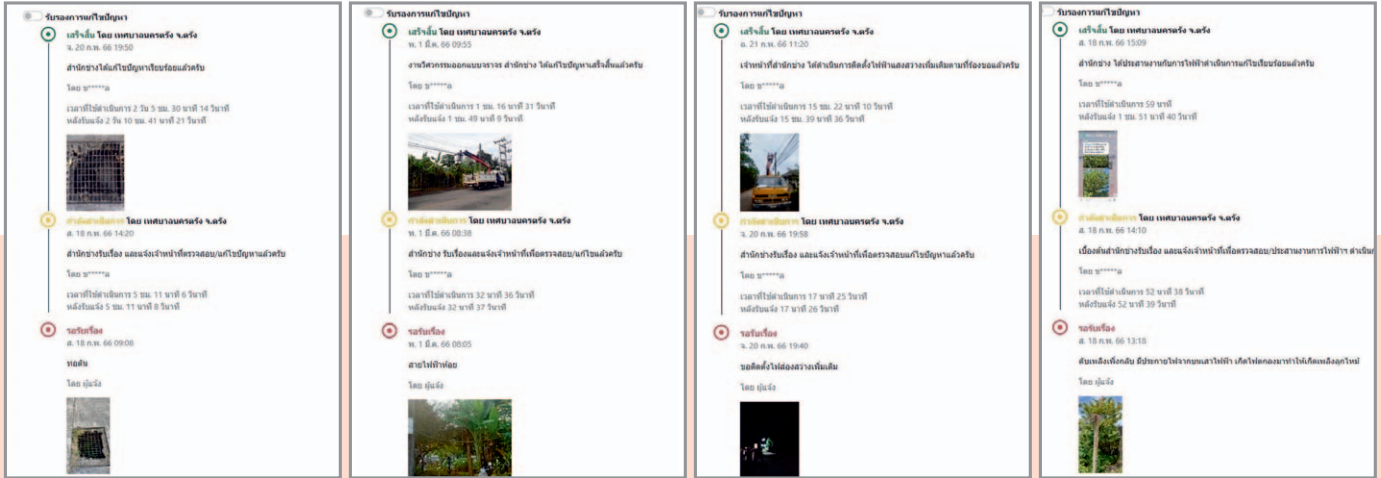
รับรองการแก้ไขปัญหา

เสร็จสิ้น โดย เทศบาลนครตรัง จ.ตรัง
จ. 20 ก.พ. 66 19:50

สำนักช่างได้แก้ไขปัญหาเรียบร้อยแล้วครับ

โดย ข*****ล

เวลาที่ใช้ดำเนินการ 2 วัน 5 ชม. 30 นาที 14 วินาที
หลังรับแจ้ง 2 วัน 10 ชม. 41 นาที 21 วินาที

กำลังดำเนินการ โดย เทศบาลนครตรัง จ.ตรัง
ส. 18 ก.พ. 66 14:20

สำนักช่างรับเรื่อง และแจ้งเจ้าหน้าที่ตรวจสอบ/แก้ไขปัญหาแล้วครับ

โดย ข*****ล

เวลาที่ใช้ดำเนินการ 5 ชม. 11 นาที 6 วินาที
หลังรับแจ้ง 5 ชม. 11 นาที 8 วินาที

รอรับเรื่อง
ส. 18 ก.พ. 66 09:08

ท่อตัน

โดย ผู้แจ้ง

รับรองการแก้ไขปัญหา

เสร็จสิ้น โดย เทศบาลนครตรัง จ.ตรัง
พ. 1 มี.ค. 66 09:55

งานวิศวกรรมออกแบบจราจร สำนักช่าง ได้แก้ไขปัญหาเสร็จสิ้นแล้วครับ

โดย ข*****ล

เวลาที่ใช้ดำเนินการ 1 ชม. 16 นาที 31 วินาที
หลังรับแจ้ง 1 ชม. 49 นาที 8 วินาที

กำลังดำเนินการ โดย เทศบาลนครตรัง จ.ตรัง
พ. 1 มี.ค. 66 08:38

สำนักช่าง รับเรื่องและแจ้งเจ้าหน้าที่เพื่อตรวจสอบ/แก้ไขแล้วครับ

โดย ข*****ล

เวลาที่ใช้ดำเนินการ 32 นาที 36 วินาที
หลังรับแจ้ง 32 นาที 37 วินาที

รอรับเรื่อง
พ. 1 มี.ค. 66 08:05

สายไฟฟ้าห้อย

โดย ผู้แจ้ง

รับรองการแก้ไขปัญหา

เสร็จสิ้น โดย เทศบาลนครตรัง จ.ตรัง
อ. 21 ก.พ. 66 11:20

เจ้าหน้าที่สำนักช่าง ได้ดำเนินการติดตั้งไฟฟ้าแสงสว่างเพิ่มเติมตามที่ร้องขอแล้วครับ

โดย ข*****ล

เวลาที่ใช้ดำเนินการ 15 ชม. 22 นาที 10 วินาที
หลังรับแจ้ง 15 ชม. 39 นาที 36 วินาที

กำลังดำเนินการ โดย เทศบาลนครตรัง จ.ตรัง
จ. 20 ก.พ. 66 19:58

สำนักช่างรับเรื่อง และแจ้งเจ้าหน้าที่เพื่อตรวจสอบแก้ไขปัญหาแล้วครับ

โดย ข*****ล

เวลาที่ใช้ดำเนินการ 17 นาที 25 วินาที
หลังรับแจ้ง 17 นาที 26 วินาที

รอรับเรื่อง
จ. 20 ก.พ. 66 19:40

ขอติดตั้งไฟส่องสว่างเพิ่มเติม

โดย ผู้แจ้ง

รับรองการแก้ไขปัญหา

เสร็จสิ้น โดย เทศบาลนครตรัง จ.ตรัง
ส. 18 ก.พ. 66 15:09

สำนักช่าง ได้ประสานงานกับการไฟฟ้าดำเนินการแก้ไขเรียบร้อยแล้วครับ

โดย ข*****ล

เวลาที่ใช้ดำเนินการ 59 นาที
หลังรับแจ้ง 1 ชม. 51 นาที 40 วินาที

กำลังดำเนินการ โดย เทศบาลนครตรัง จ.ตรัง
ส. 18 ก.พ. 66 14:10

เนื่องด้วยสำนักช่างรับเรื่อง และแจ้งเจ้าหน้าที่เพื่อตรวจสอบ/ประสานงานการไฟฟ้าฯ ดำเนิน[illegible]

โดย ข*****ล

เวลาที่ใช้ดำเนินการ 52 นาที 38 วินาที
หลังรับแจ้ง 52 นาที 39 วินาที

รอรับเรื่อง
ส. 18 ก.พ. 66 13:18

ต้นเหลืองเพิ่งกลับ มีประกายไฟจากทุนเสาไฟฟ้า เกิดไฟตกลงมาทำให้เกิดเพลิงลุกไหม้

โดย ผู้แจ้ง